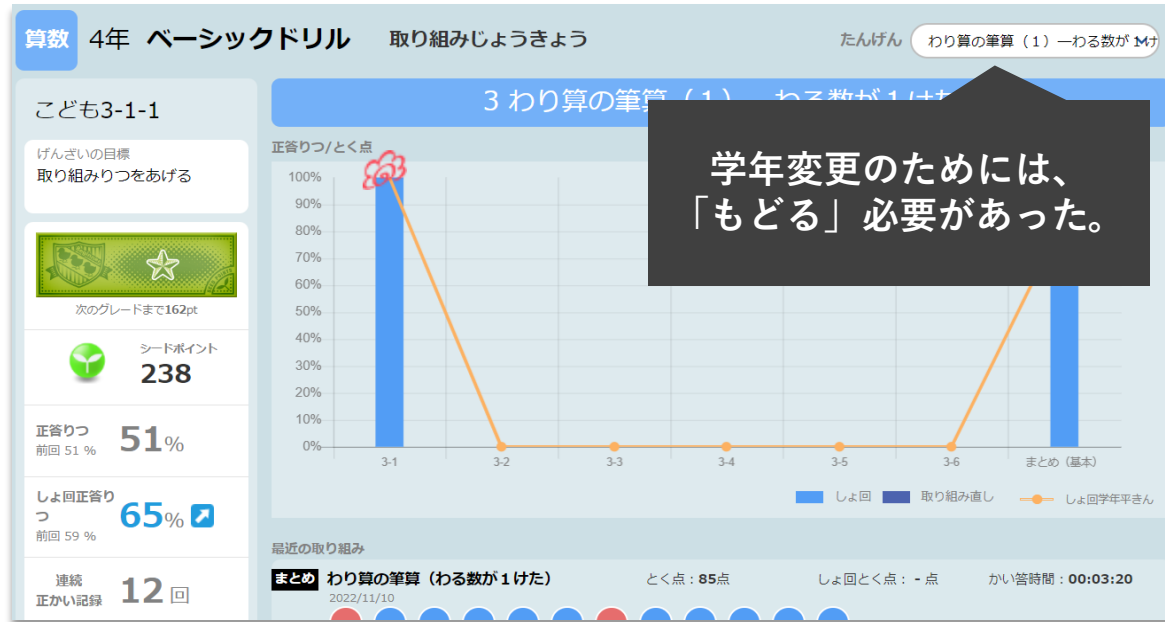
算数 4年 ベーシックドリル 取り組みじょうきょう

たんげん わり算の筆算（１）―わる数が１け

こども3-1-1

げんざいの目標
取り組みりつをあげる

次のグレードまで162pt

シードポイント
238

正答りつ
前回 51 %
51%

しょ回正答りつ
前回 59 %
65%

連続
正かい記録
12回

3 わり算の筆算（１） わる数が１けた

学年変更のためには、
「もどる」必要があった。

正答りつ/とく点

100%
90%
80%
70%
60%
50%
40%
30%
20%
10%
0%

3-1 3-2 3-3 3-4 3-5 3-6 まとめ（基本）

しょ回 取り組み直し しょ回学年平きん

最近の取り組み

まとめ わり算の筆算（わる数が１けた） とく点：85点 しょ回とく点：- 点 かい答時間：00:03:20
2022/11/10